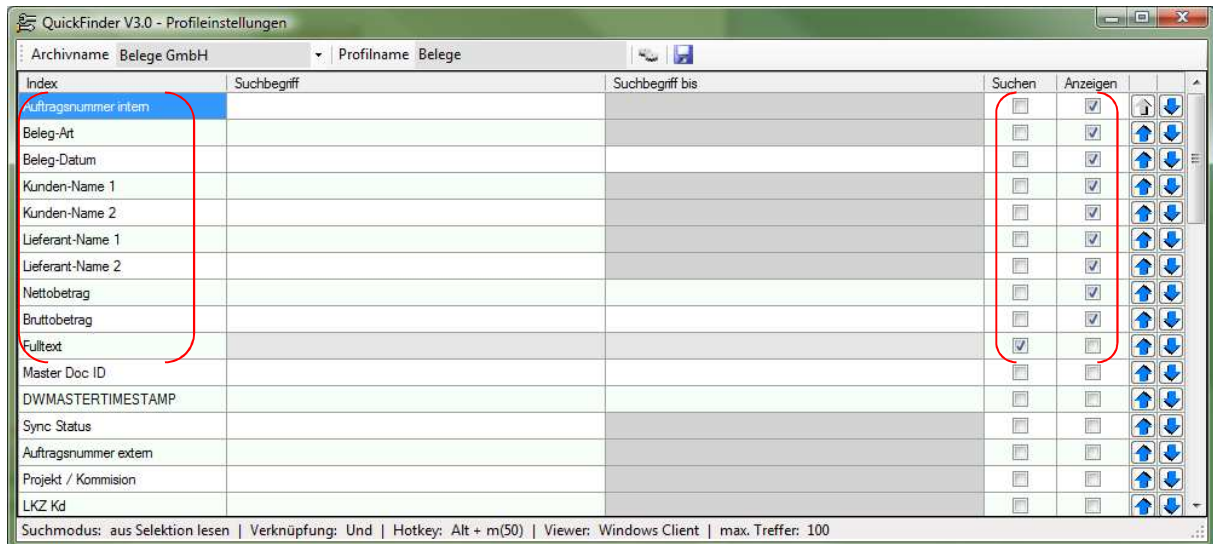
QuickFinder V3.0 - Profileinstellungen

Archivname Belege GmbH | Profilname Belege

| Index | Suchbegriff | Suchbegriff bis | Suchen | Anzeigen |
|---|---|---|---|---|
| Auftragsnummer intern | | | | ☑ |
| Beleg-Art | | | | ☑ |
| Beleg-Datum | | | | ☑ |
| Kunden-Name 1 | | | | ☑ |
| Kunden-Name 2 | | | | ☑ |
| Lieferant-Name 1 | | | | ☑ |
| Lieferant-Name 2 | | | | ☑ |
| Nettobetrag | | | | ☑ |
| Bruttobetrag | | | | ☑ |
| Fulltext | | | ☑ | |
| Master Doc ID | | | | |
| DWMASTERTIMESTAMP | | | | |
| Sync Status | | | | |
| Auftragsnummer extern | | | | |
| Projekt / Kommision | | | | |
| LKZ Kd | | | | |

Suchmodus: aus Selektion lesen | Verknüpfung: Und | Hotkey: Alt + m(50) | Viewer: Windows Client | max. Treffer: 100